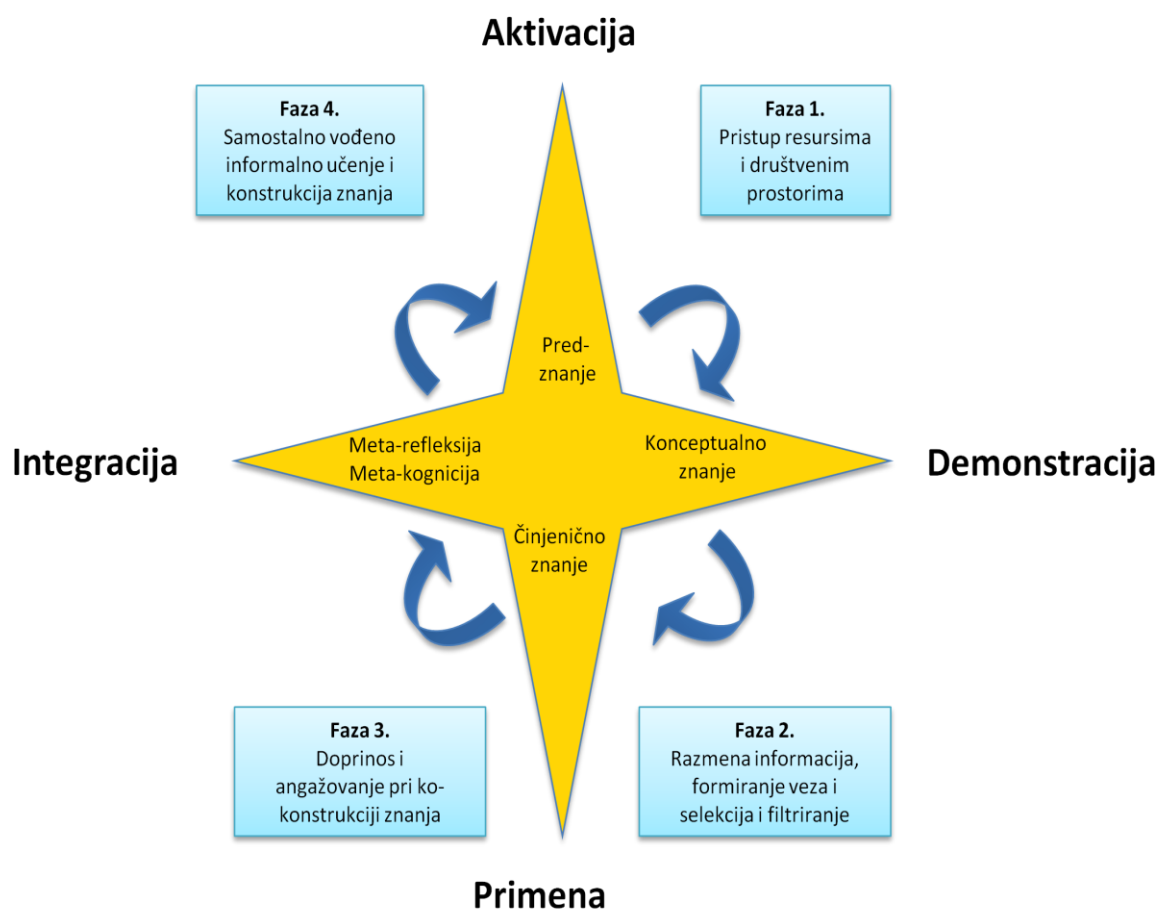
Aktivacija

Faza 4.
Samostalno vođeno informalno učenje i konstrukcija znanja

Faza 1.
Pristup resursima i društvenim prostorima

Pred-znanje

Integracija

Meta-refleksija
Meta-kognicija

Konceptualno znanje

Demonstracija

Činjenično znanje

Faza 3.
Doprinos i angažovanje pri ko-konstrukciji znanja

Faza 2.
Razmena informacija, formiranje veza i selekcija i filtriranje

Primena